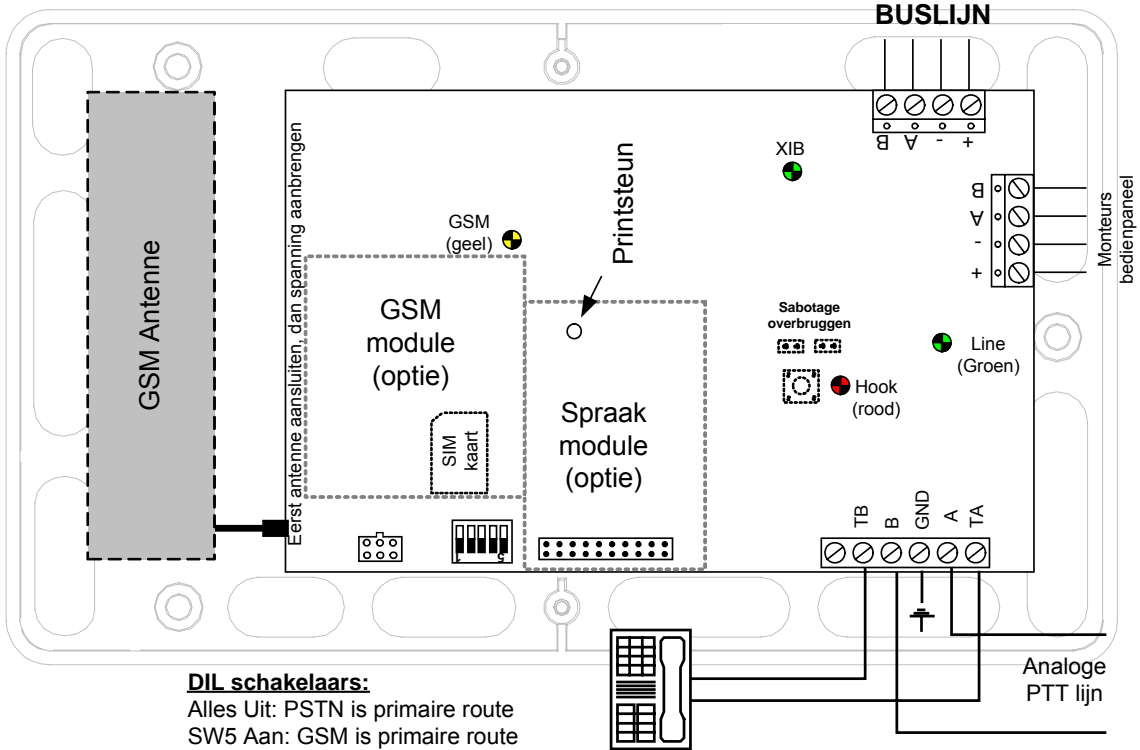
BUSLIJN

B A - +

XIB

B A - +

Monteurs bedienpaneel

GSM Antenne

Eerst antenne aansluiten, dan spanning aanbrengen

GSM (geel)

Printsteun

GSM module (optie)

SIM kaart

Spraak module (optie)

Sabotage overbruggen

Line (Groen)

Hook (rood)

1 5

TB B GND A TA

Analoge PTT lijn

DIL schakelaars:
Alles Uit: PSTN is primaire route
SW5 Aan: GSM is primaire route